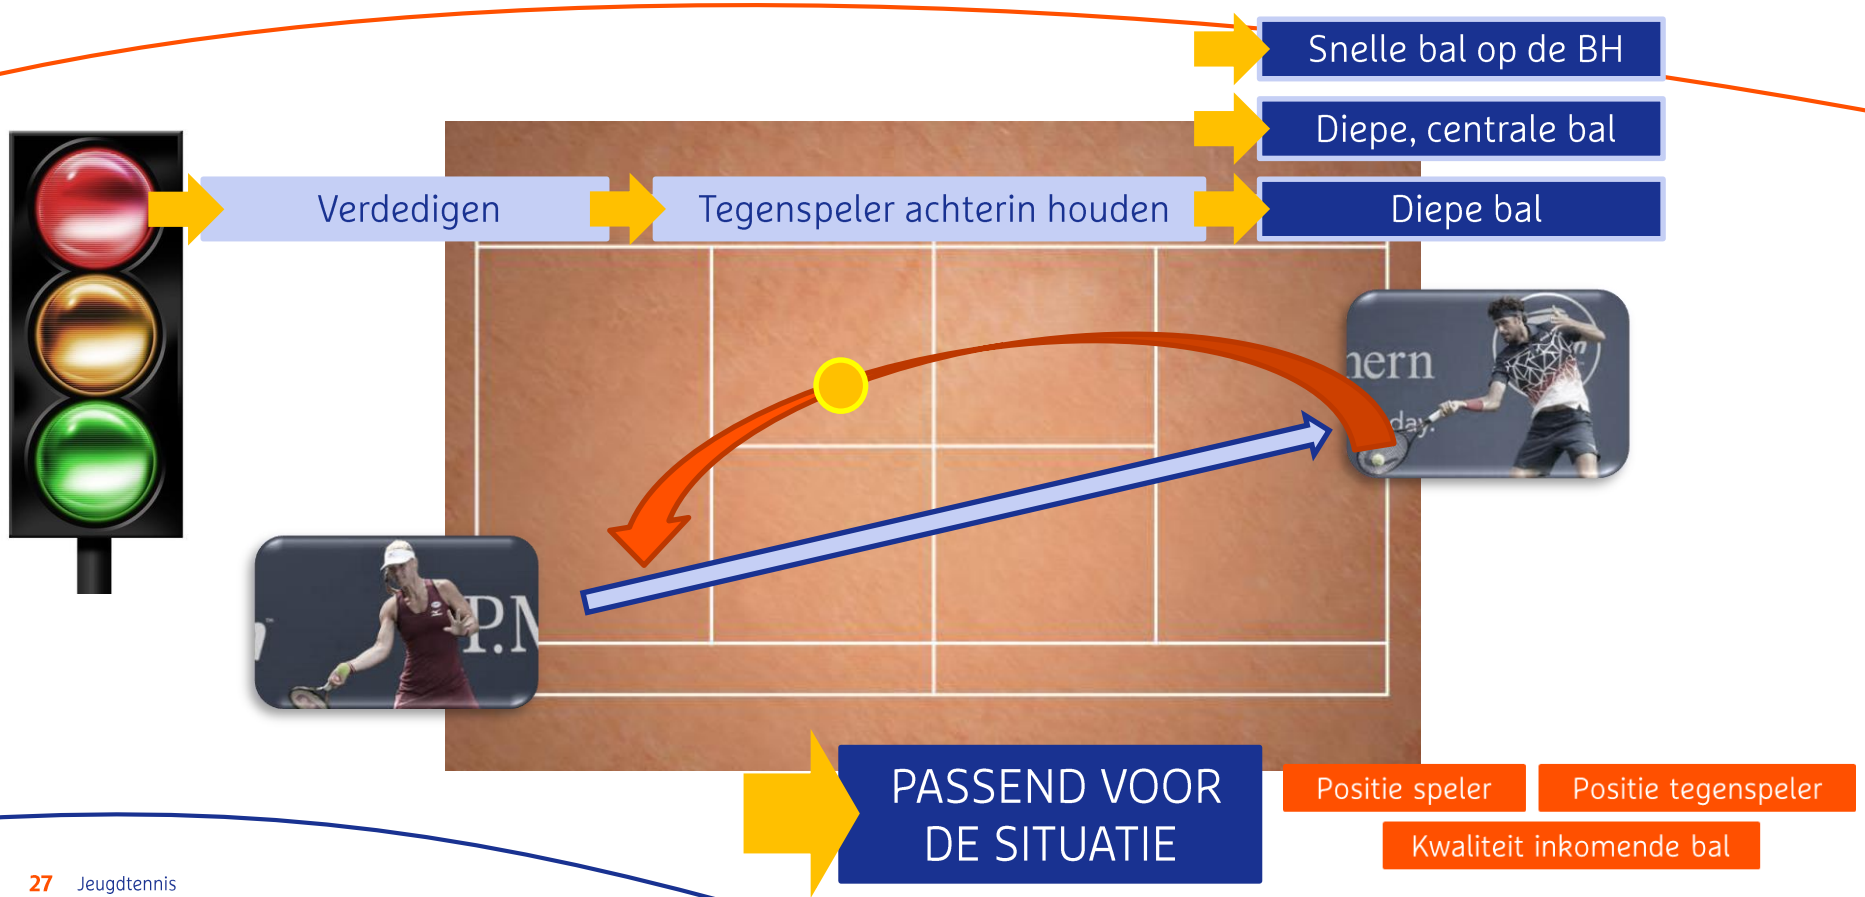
Snelle bal op de BH

Diepe, centrale bal

Verdedigen

Tegenspeler achterin houden

Diepe bal

hern

day

P.M

PASSEND VOOR DE SITUATIE

Positie speler

Positie tegenspeler

Kwaliteit inkomende bal

27 Jeugdtennis